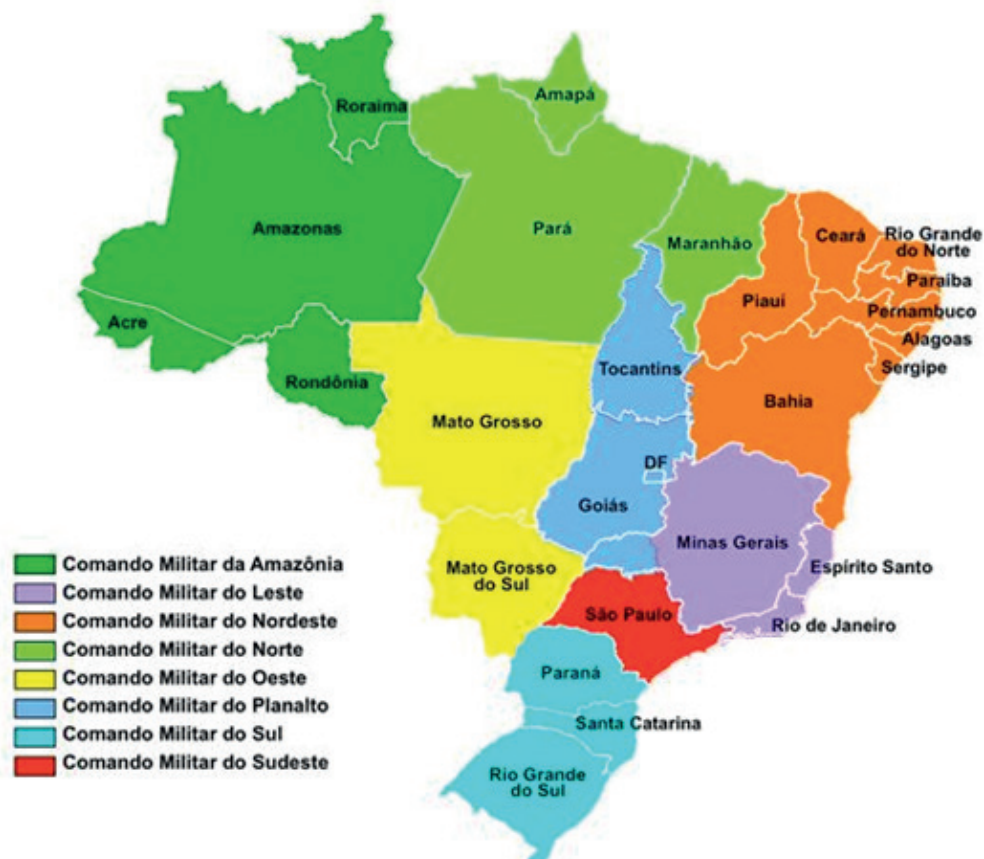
Roraima
Amapá
Amazonas
Pará
Maranhão
Ceará
Rio Grande do Norte
Paraíba
Piauí
Pernambuco
Alagoas
Acre
Sergipe
Tocantins
Rondônia
Bahia
Mato Grosso
DF
Goiás
Minas Gerais
Espírito Santo
Mato Grosso do Sul
São Paulo
Rio de Janeiro
Paraná
Santa Catarina
Rio Grande do Sul

Comando Militar da Amazônia
Comando Militar do Leste
Comando Militar do Nordeste
Comando Militar do Norte
Comando Militar do Oeste
Comando Militar do Planalto
Comando Militar do Sul
Comando Militar do Sudeste